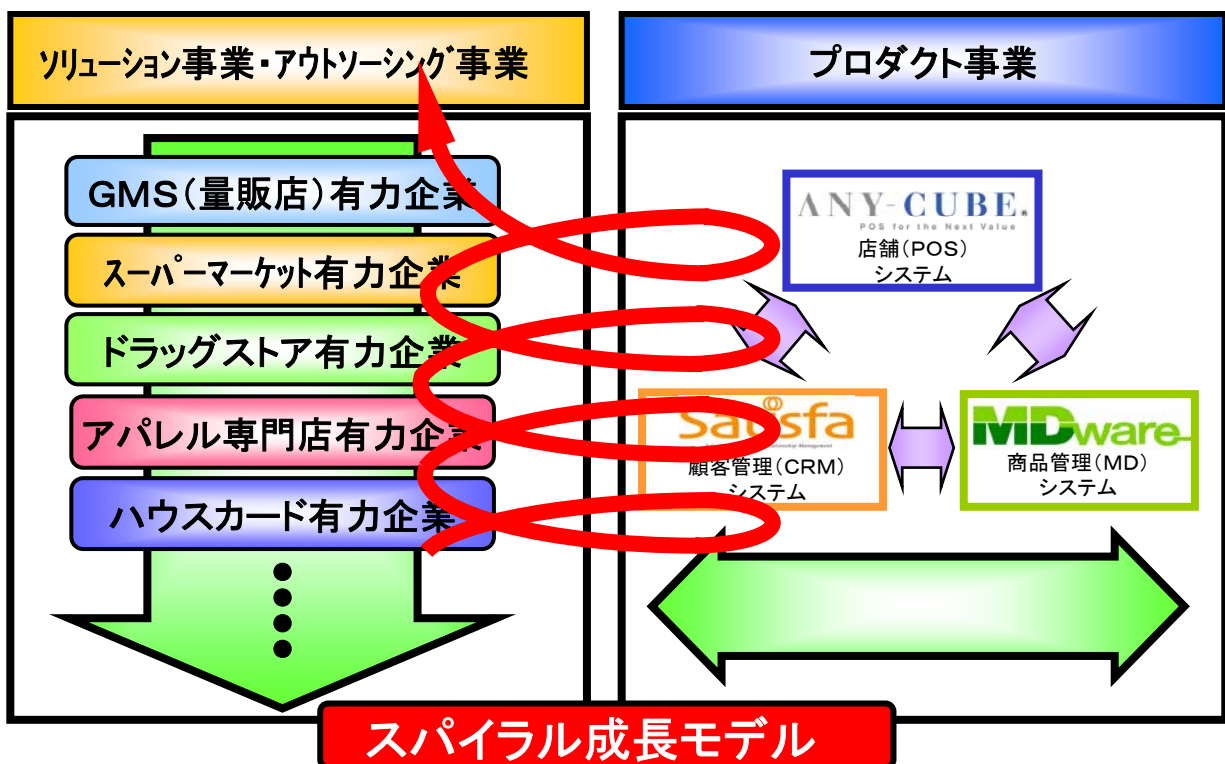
ソリューション事業・アウトソーシング事業

プロダクト事業

GMS(量販店)有力企業
スーパーマーケット有力企業
ドラッグストア有力企業
アパレル専門店有力企業
ハウスカード有力企業

ANY-CUBE
POS for the Next Value
店舗(POS)
システム

Satisfa
顧客管理(CRM)
システム

MDware
商品管理(MD)
システム

スパイラル成長モデル